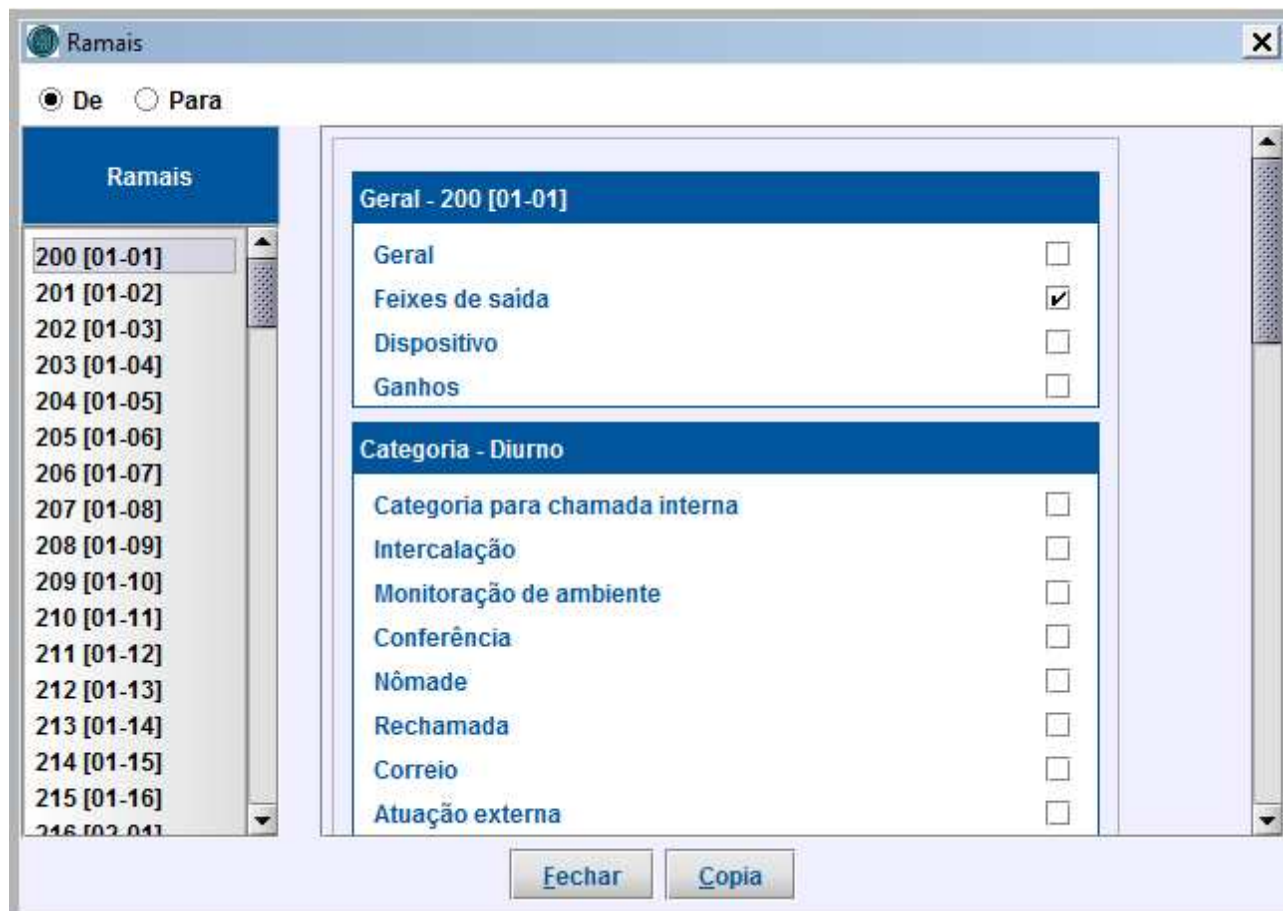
Ramais

De Para

Ramais

200 [01-01]
201 [01-02]
202 [01-03]
203 [01-04]
204 [01-05]
205 [01-06]
206 [01-07]
207 [01-08]
208 [01-09]
209 [01-10]
210 [01-11]
211 [01-12]
212 [01-13]
213 [01-14]
214 [01-15]
215 [01-16]
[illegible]

Geral - 200 [01-01]

Geral
Feixes de saída
Dispositivo
Ganhos

Categoria - Diurno

Categoria para chamada interna
Intercalação
Monitoração de ambiente
Conferência
Nômade
Rechamada
Correio
Atuação externa

Fechar Copia